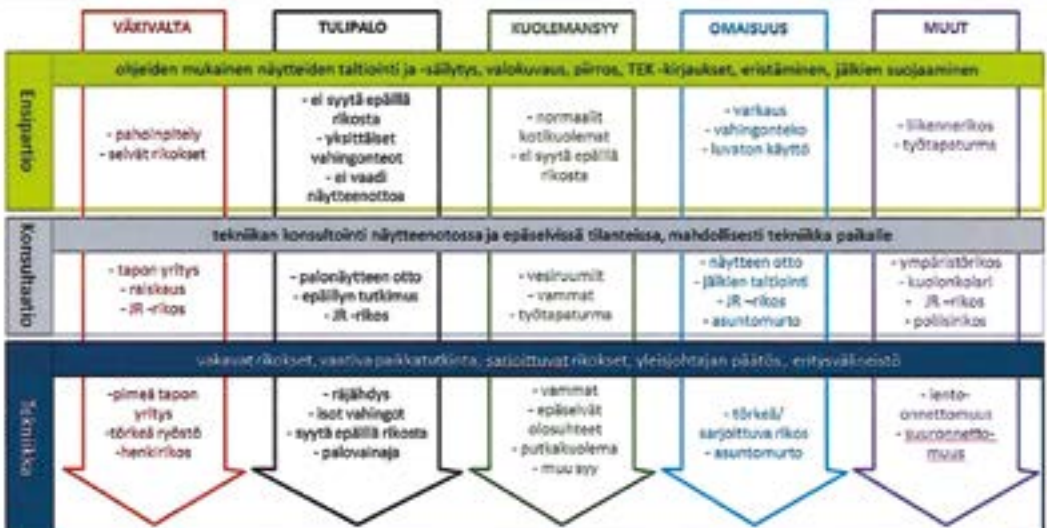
VÄKIVALTA

TULIPALO

KUOLEMANSYY

OMAISUUS

MUUT

Ensipartio

ohjeiden mukainen näytteiden taltiointi ja -säilytys, valokuvaus, piirros, TEK -kirjaukset, eristäminen, jälkien suojaaminen

- pahoinpitely
- selvät rikokset

- ei syytä epäillä rikosta
- yksittäiset vahingonteot
- ei vaadi näytteenottoa

- normaalit kotikuolemat
- ei syytä epäillä rikosta

- varkaus
- vahingonteko
- luvaton käyttö

- liikennerikos
- työtapaturma

Konsultaatio

tekniikan konsultointi näytteenotossa ja epäselvissä tilanteissa, mahdollisesti tekniikka paikalle

- tapon yritys
- raiskaus
- JR -rikos

- palonäytteen otto
- epäillyn tutkimus
- JR -rikos

- vesiruumiit
- vammat
- työtapaturma

- näytteen otto
- jälkien taltiointi
- JR -rikos
- asuntomurto

- ympäristörikos
- kuolonkolari
- JR -rikos
- poliisirikos

Tekniikka

vakavat rikokset, vaativa paikkatutkinta, sarjoittuvat rikokset, yleisjohtajan päätös, erityisvälineistö

-pimeä tapon yritys
-törkeä ryöstö
-henkirikos

- räjähdys
- isot vahingot
- syytä epäillä rikosta
- palovainaja

- vammat
- epäselvät olosuhteet
- putkikuolema
- muu syy

- törkeä/ sarjoittuva rikos
- asuntomurto

- lento-onnettomuus
- suuronnettomuus